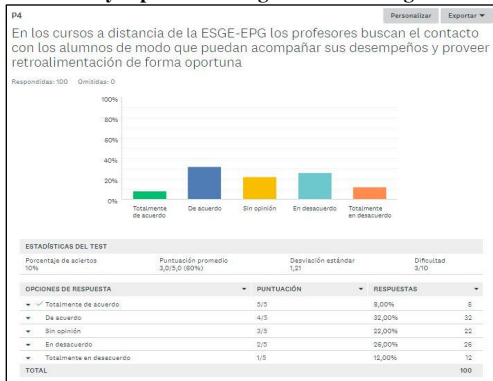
P4

Personalizar Exportar ▼

En los cursos a distancia de la ESGE-EPG los profesores buscan el contacto con los alumnos de modo que puedan acompañar sus desempeños y proveer retroalimentación de forma oportuna

Respondidas: 100 Omitidas: 0

100%
80%
60%
40%
20%
0%

Totalmente de acuerdo | De acuerdo | Sin opinión | En desacuerdo | Totalmente en desacuerdo

ESTADÍSTICAS DEL TEST

| Porcentaje de aciertos | Puntuación promedio | Desviación estándar | Dificultad |
|---|---|---|---|
| 10% | 3,0/5,0 (60%) | 1,21 | 3/10 |

| OPCIONES DE RESPUESTA | PUNTUACIÓN | RESPUESTAS | |
|---|---|---|---|
| ✓ Totalmente de acuerdo | 5/5 | 8,00% | 8 |
| De acuerdo | 4/5 | 32,00% | 32 |
| Sin opinión | 3/5 | 22,00% | 22 |
| En desacuerdo | 2/5 | 26,00% | 26 |
| Totalmente en desacuerdo | 1/5 | 12,00% | 12 |
| TOTAL | | | 100 |